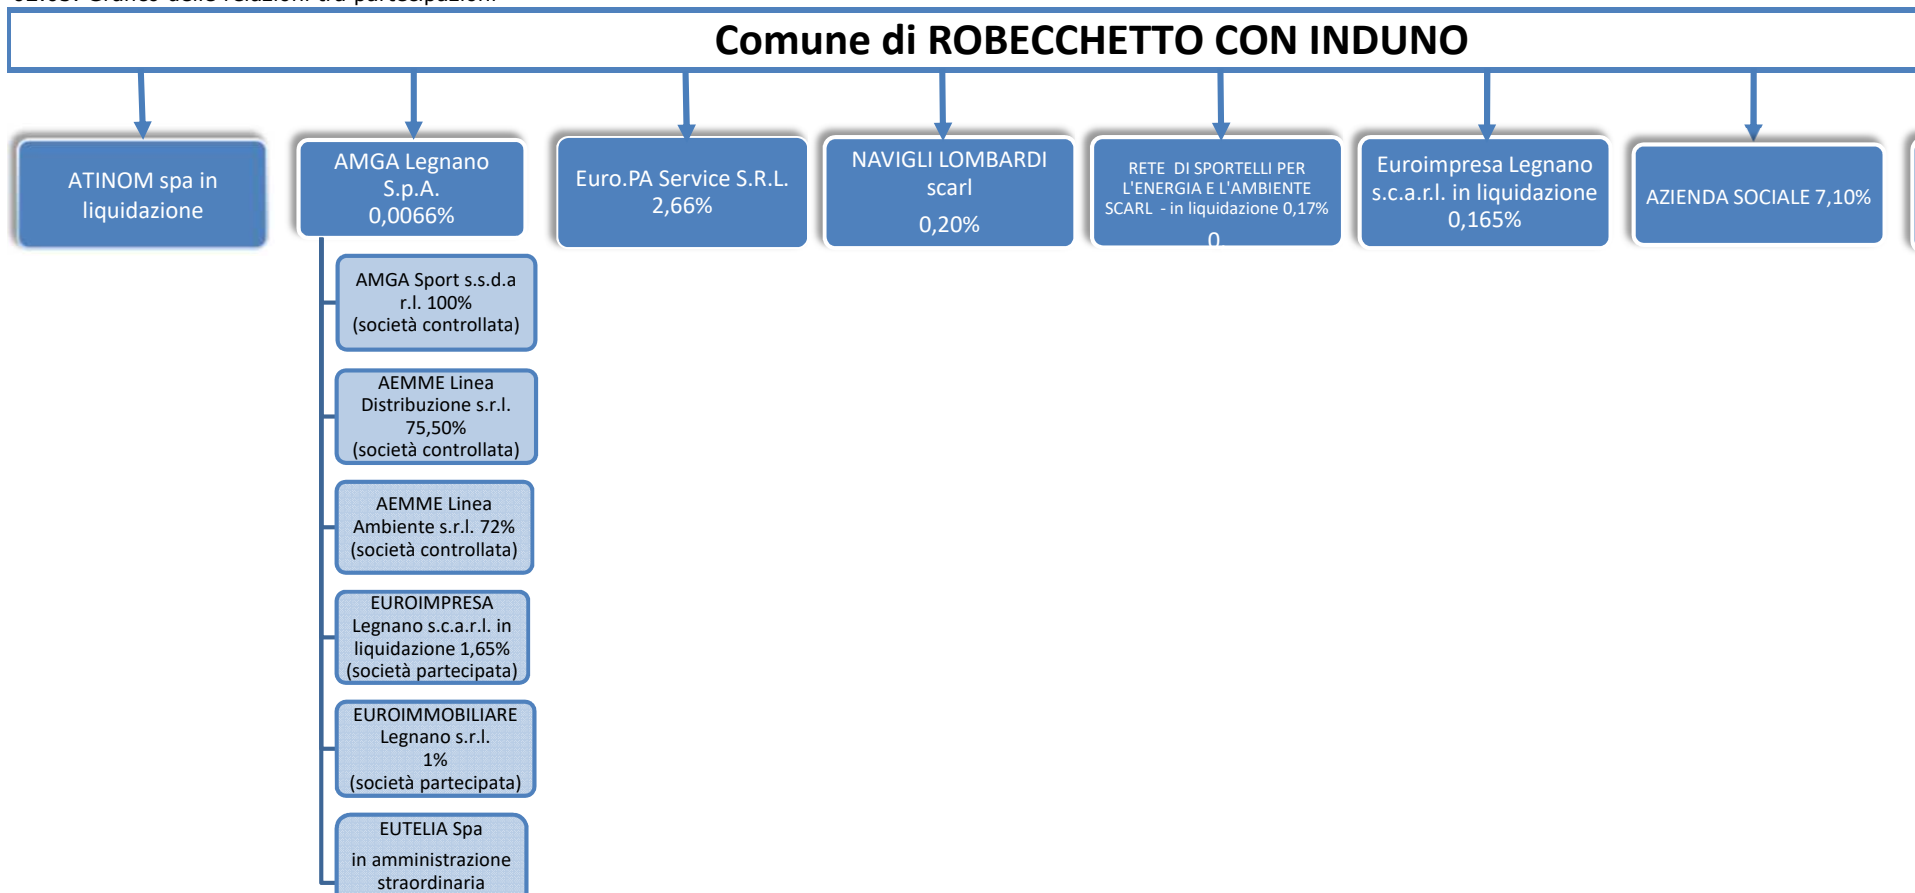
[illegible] Grafico delle relazioni tra partecipazioni

Comune di ROBECCHETTO CON INDUNO

ATINOM spa in liquidazione

AMGA Legnano S.p.A. 0,0066%

Euro.PA Service S.R.L. 2,66%

NAVIGLI LOMBARDI scarl 0,20%

RETE DI SPORTELLI PER L'ENERGIA E L'AMBIENTE SCARL - in liquidazione 0,17% 0

Euroimpresa Legnano s.c.a.r.l. in liquidazione 0,165%

AZIENDA SOCIALE 7,10%

AMGA Sport s.s.d.a r.l. 100% (società controllata)

AEMME Linea Distribuzione s.r.l. 75,50% (società controllata)

AEMME Linea Ambiente s.r.l. 72% (società controllata)

EUROIMPRESA Legnano s.c.a.r.l. in liquidazione 1,65% (società partecipata)

EUROIMMOBILIARE Legnano s.r.l. 1% (società partecipata)

EUTELIA Spa

in amministrazione straordinaria